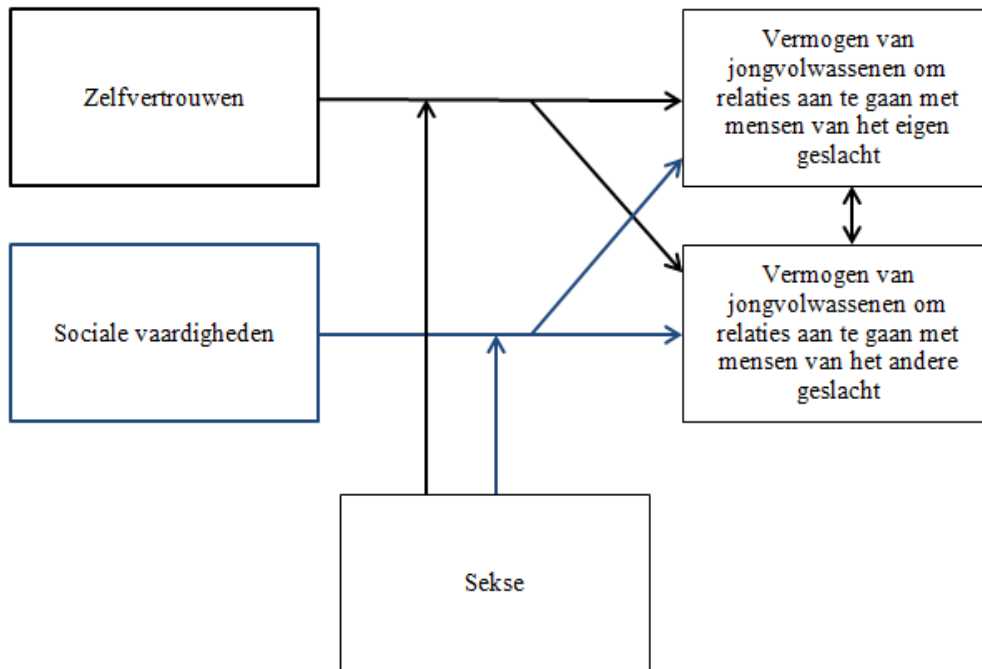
Zelfvertrouwen

Sociale vaardigheden

Vermogen van jongvolwassenen om relaties aan te gaan met mensen van het eigen geslacht

Vermogen van jongvolwassenen om relaties aan te gaan met mensen van het andere geslacht

Sekse